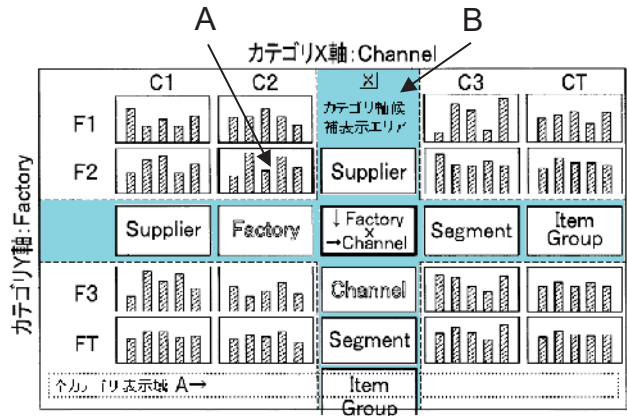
A

B

カテゴリX軸:Channel

C1

C2

☒

C3

CT

カテゴリ軸候補表示エリア

F1

F2

Supplier

カテゴリY軸:Factory

Supplier

Factory

↓Factory × →Channel

Segment

Item Group

F3

Channel

FT

Segment

全カテゴリ表示域 A→

Item Group